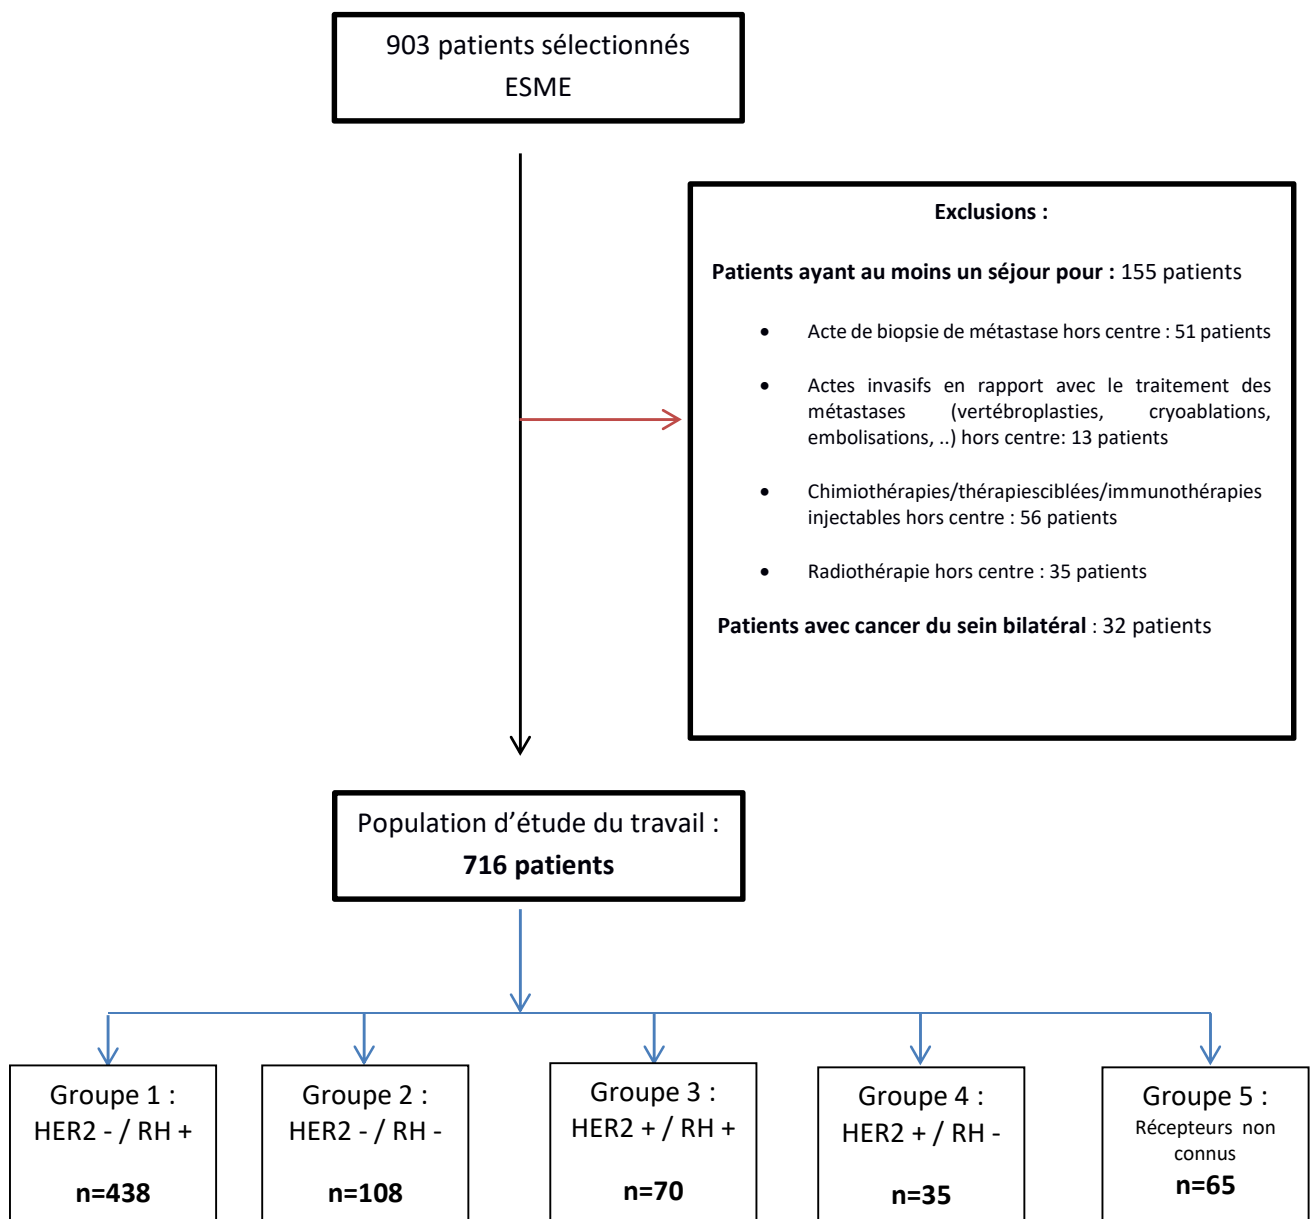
903 patients sélectionnés
ESME

Exclusions :

Patients ayant au moins un séjour pour : 155 patients

- Acte de biopsie de métastase hors centre : 51 patients
- Actes invasifs en rapport avec le traitement des métastases (vertébroplasties, cryoablations, embolisations, ..) hors centre: 13 patients
- Chimiothérapies/thérapiesciblées/immunothérapies injectables hors centre : 56 patients
- Radiothérapie hors centre : 35 patients

Patients avec cancer du sein bilatéral : 32 patients

Population d'étude du travail :
716 patients

Groupe 1 :
HER2 - / RH +
n=438

Groupe 2 :
HER2 - / RH -
n=108

Groupe 3 :
HER2 + / RH +
n=70

Groupe 4 :
HER2 + / RH -
n=35

Groupe 5 :
Récepteurs non connus
n=65